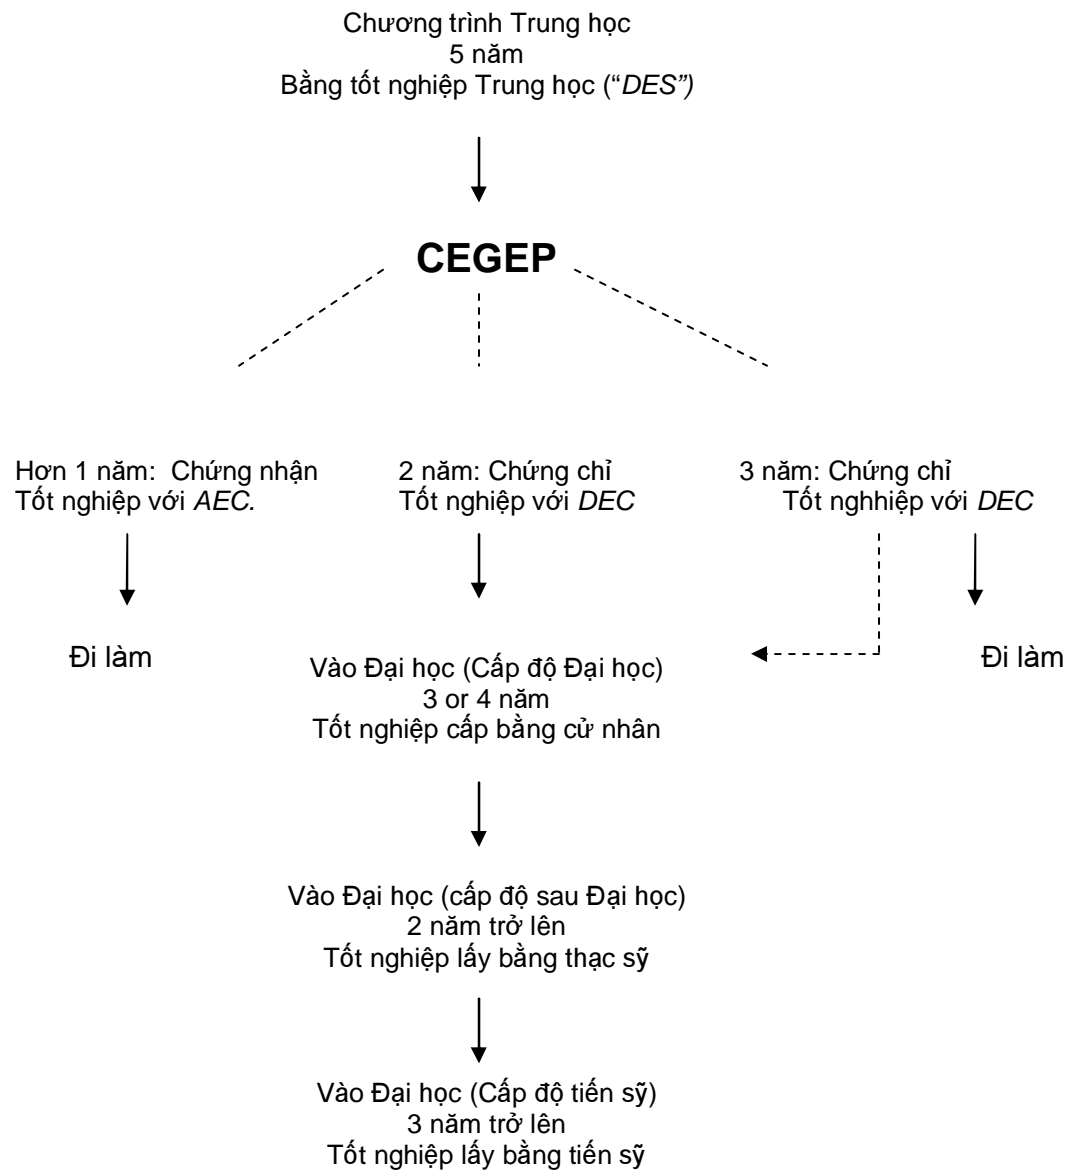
Chương trình Trung học
5 năm
Bằng tốt nghiệp Trung học ("DES")

CEGEP

Hơn 1 năm: Chứng nhận
Tốt nghiệp với AEC.

2 năm: Chứng chỉ
Tốt nghiệp với DEC

3 năm: Chứng chỉ
Tốt nghhiệp với DEC

Đi làm

Vào Đại học (Cấp độ Đại học)
3 or 4 năm
Tốt nghiệp cấp bằng cử nhân

Đi làm

Vào Đại học (cấp độ sau Đại học)
2 năm trở lên
Tốt nghiệp lấy bằng thạc sỹ

Vào Đại học (Cấp độ tiến sỹ)
3 năm trở lên
Tốt nghiệp lấy bằng tiến sỹ